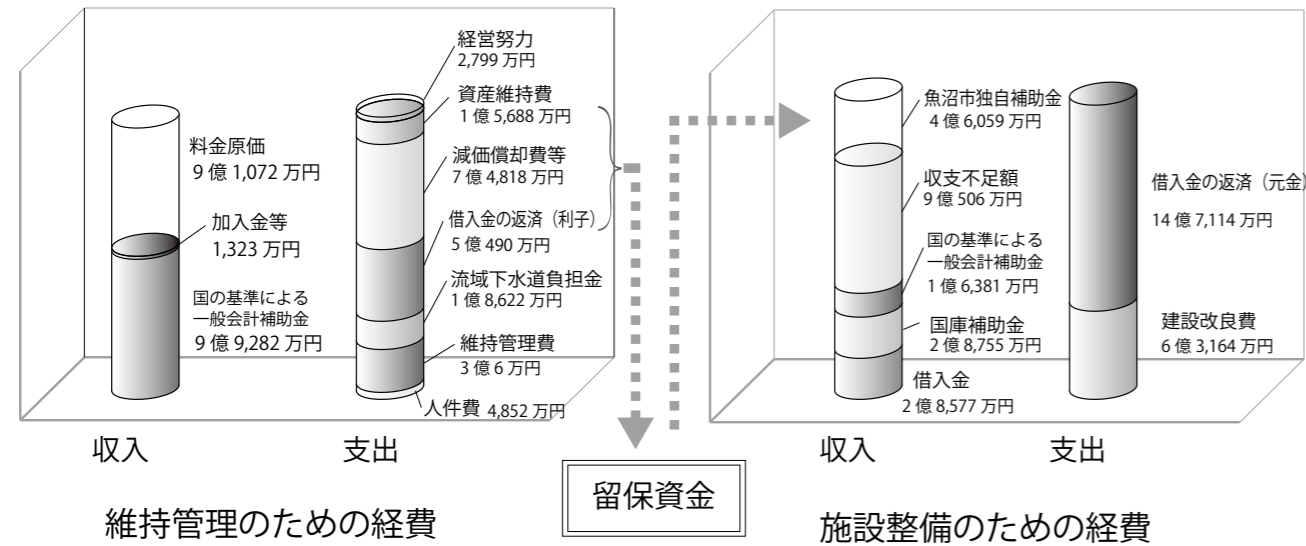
料金原価
9 億 1,072 万円

加入金等
1,323 万円

国の基準による
一般会計補助金
9 億 9,282 万円

経営努力
2,799 万円

資産維持費
1 億 5,688 万円

減価償却費等
7 億 4,818 万円

借入金の返済（利子）
5 億 490 万円

流域下水道負担金
1 億 8,622 万円

維持管理費
3 億 6 万円

人件費 4,852 万円

収入

支出

維持管理のための経費

留保資金

魚沼市独自補助金
4 億 6,059 万円

収支不足額
9 億 506 万円

国の基準による
一般会計補助金
1 億 6,381 万円

国庫補助金
2 億 8,755 万円

借入金
2 億 8,577 万円

借入金の返済（元金）
14 億 7,114 万円

建設改良費
6 億 3,164 万円

収入

支出

施設整備のための経費